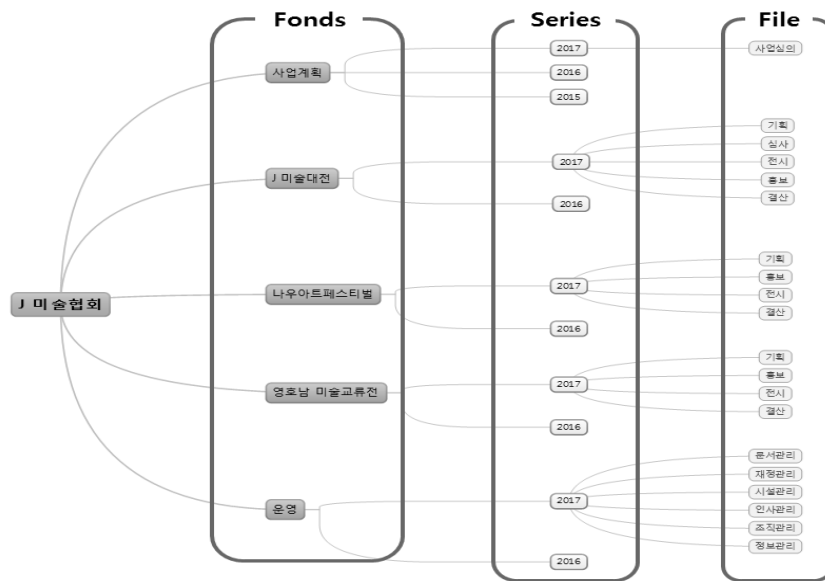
Fonds

Series

File

J 미술협회

사업계획

2017

사업심의

2016

2015

J 미술대전

2017

기획

심사

전시

홍보

결산

2016

나우아트페스티벌

2017

기획

홍보

전시

결산

2016

영호남 미술교류전

2017

기획

홍보

전시

결산

2016

운영

2017

문서관리

재정관리

시설관리

인사관리

조직관리

정보관리

2016